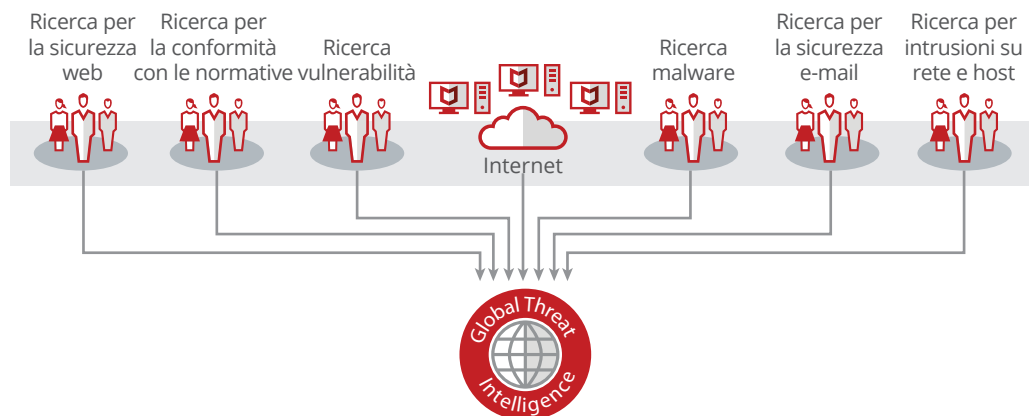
Ricerca per la sicurezza web

Ricerca per la conformità con le normative

Ricerca vulnerabilità

Internet

Ricerca malware

Ricerca per la sicurezza e-mail

Ricerca per intrusioni su rete e host

Global Threat Intelligence